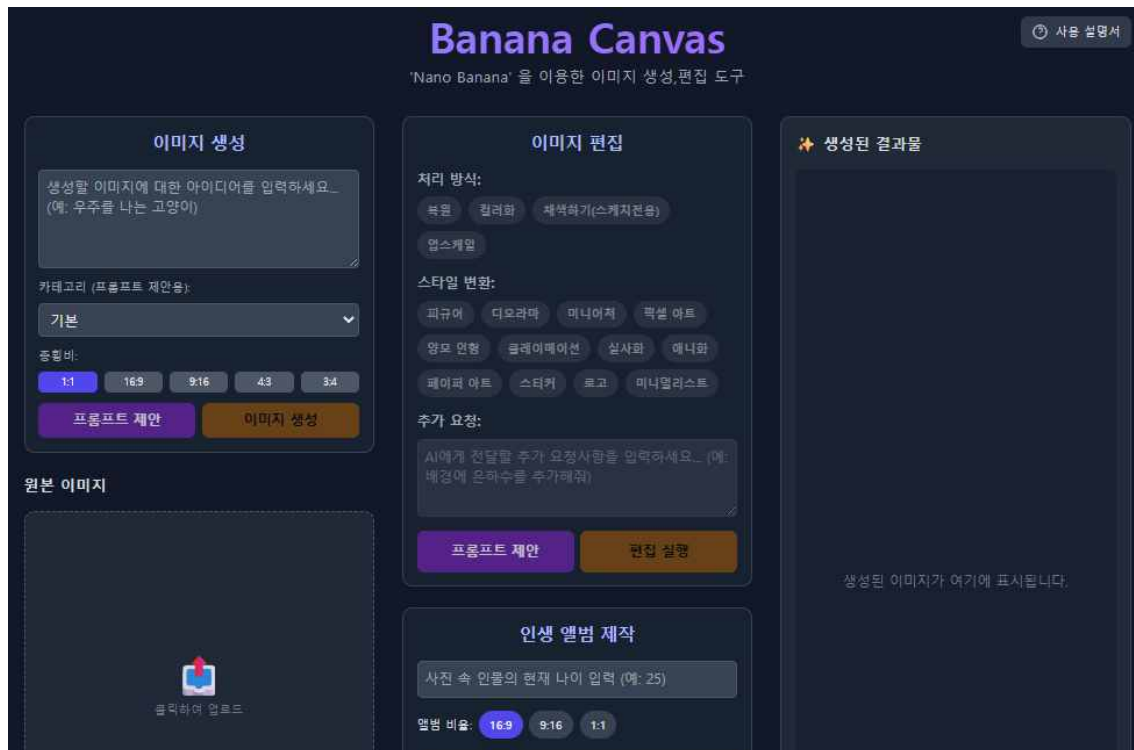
Banana Canvas

'Nano Banana' 을 이용한 이미지 생성,편집 도구

ⓘ 사용 설명서

이미지 생성

생성할 이미지에 대한 아이디어를 입력하세요... (예: 우주를 나는 고양이)

카테고리 (프롬프트 제안용):

기본

종횡비:

1:1 | 16:9 | 9:16 | 4:3 | 3:4

프롬프트 제안 | 이미지 생성

원본 이미지

클릭하여 업로드

이미지 편집

처리 방식:

복원 | 컬러화 | 채색하기(스케치전용) | 업스케일

스타일 변환:

피규어 | 디오라마 | 미니어처 | 픽셀 아트 | 양모 인형 | 클레이메이션 | 실사화 | 애니화 | 페이퍼 아트 | 스티커 | 로고 | 미니멀리스트

추가 요청:

AI에게 전달할 추가 요청사항을 입력하세요... (예: 배경에 은하수를 추가해줘)

프롬프트 제안 | 편집 실행

인생 앨범 제작

사진 속 인물의 현재 나이 입력 (예: 25)

앨범 비율: 16:9 | 9:16 | 1:1

✨ 생성된 결과물

생성된 이미지가 여기에 표시됩니다.